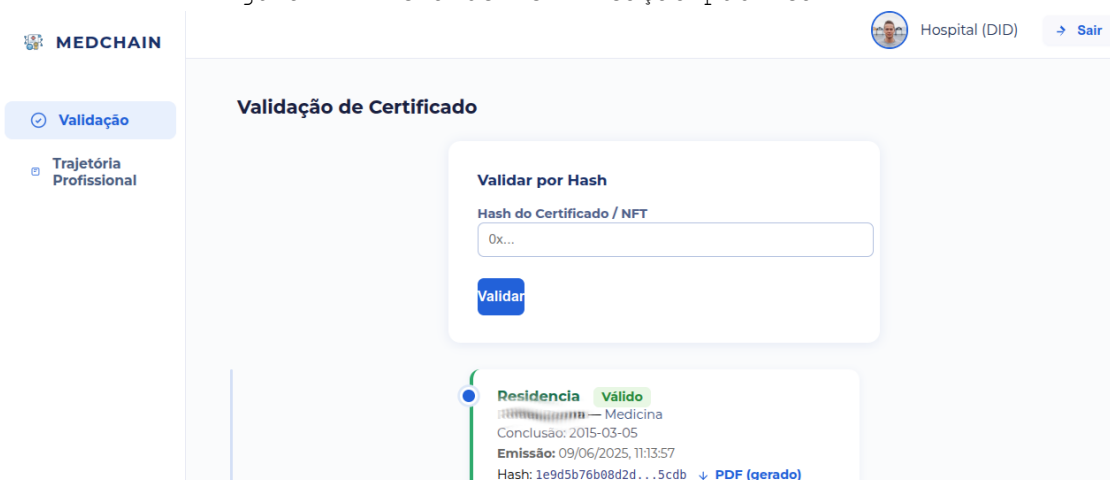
MEDCHAIN

Hospital (DID)

Sair

Validação

Trajetória Profissional

Validação de Certificado

Validar por Hash

Hash do Certificado / NFT

0x...

Validar

Residencia Válido

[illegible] — Medicina

Conclusão: 2015-03-05

Emissão: 09/06/2025, 11:13:57

Hash: 1e9d5b76b08d2d...5cdb PDF (gerado)